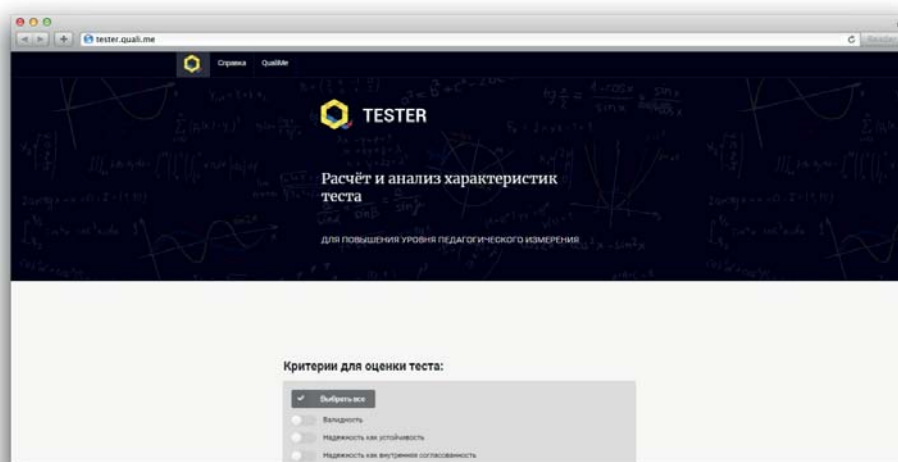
tester.quali.me

Справка QualiMe

TESTER

Расчёт и анализ характеристик теста

ДЛЯ ПОВЫШЕНИЯ УРОВНЯ ПЕДАГОГИЧЕСКОГО ИЗМЕРЕНИЯ

Критерии для оценки теста:

✔ Выбрать все

Валидность

Надежность как устойчивость

Надежность как внутренняя согласованность